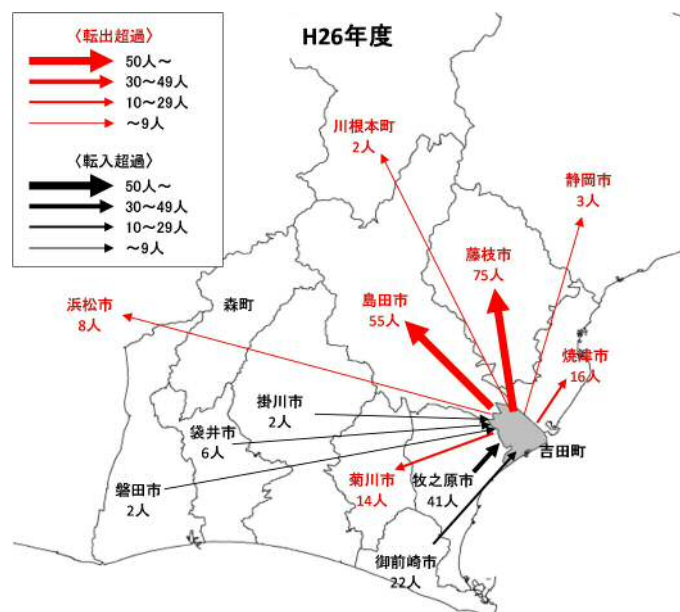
〈転出超過〉
50人～
30～49人
10～29人
～9人

〈転入超過〉
50人～
30～49人
10～29人
～9人

H26年度

川根本町
2人

静岡市
3人

藤枝市
75人

島田市
55人

浜松市
8人

森町

焼津市
16人

掛川市
2人

袋井市
6人

吉田町

菊川市
14人

牧之原市
41人

磐田市
2人

御前崎市
22人